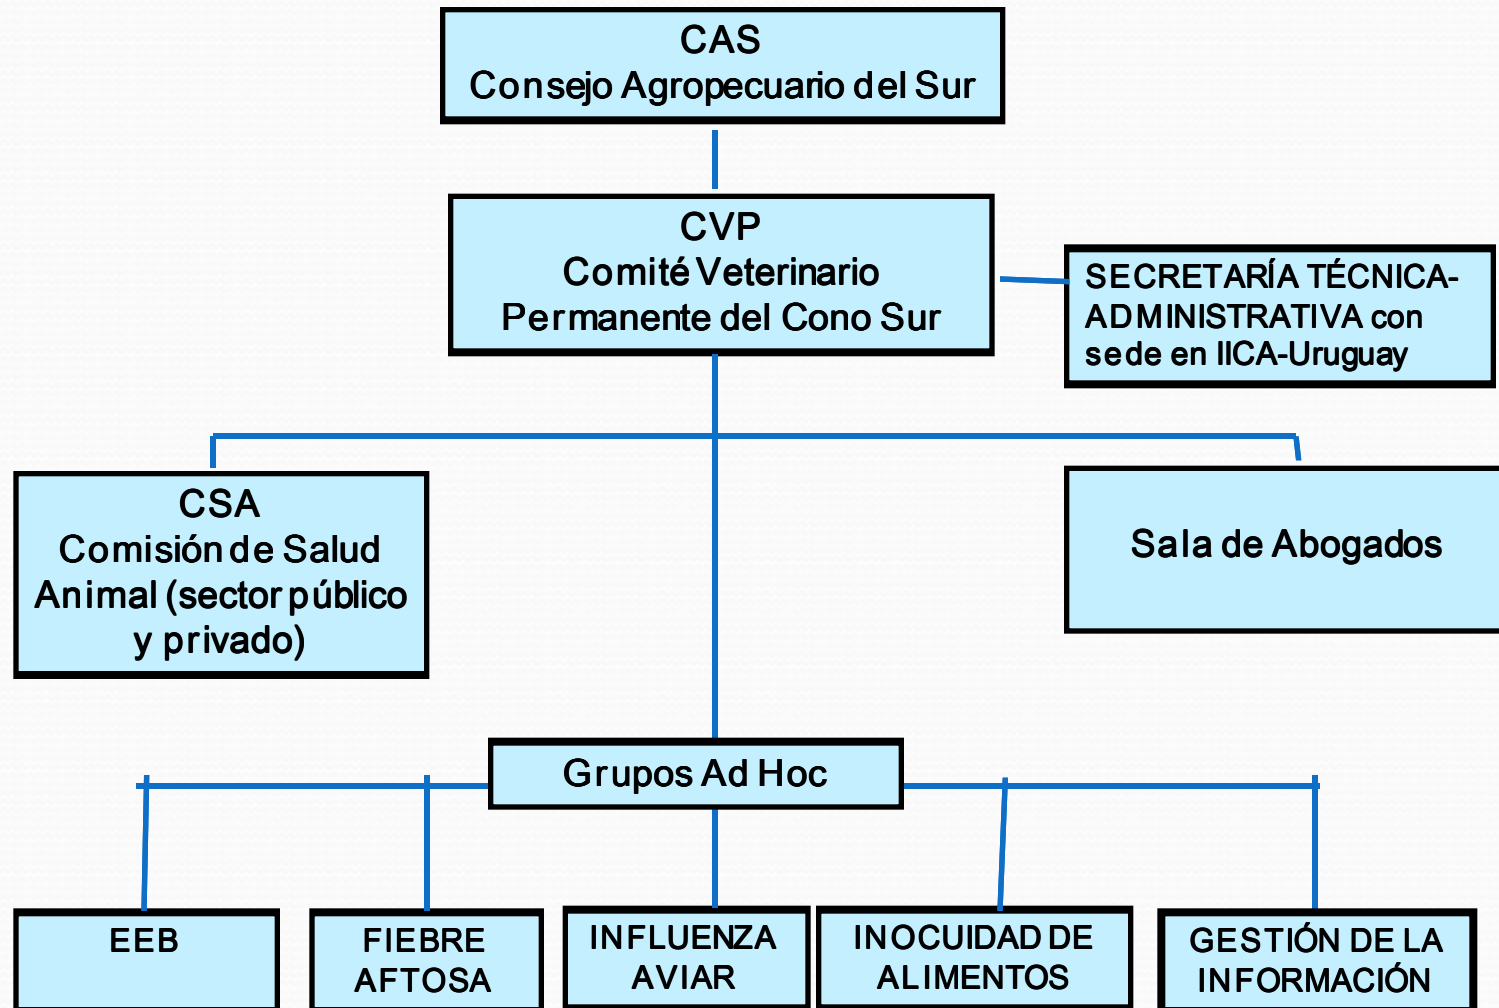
CAS
Consejo Agropecuario del Sur

CVP
Comité Veterinario
Permanente del Cono Sur

SECRETARÍA TÉCNICA-ADMINISTRATIVA con sede en IICA-Uruguay

CSA
Comisión de Salud Animal (sector público y privado)

Sala de Abogados

Grupos Ad Hoc

EEB

FIEBRE AFTOSA

INFLUENZA AVIAR

INOCUIDAD DE ALIMENTOS

GESTIÓN DE LA INFORMACIÓN